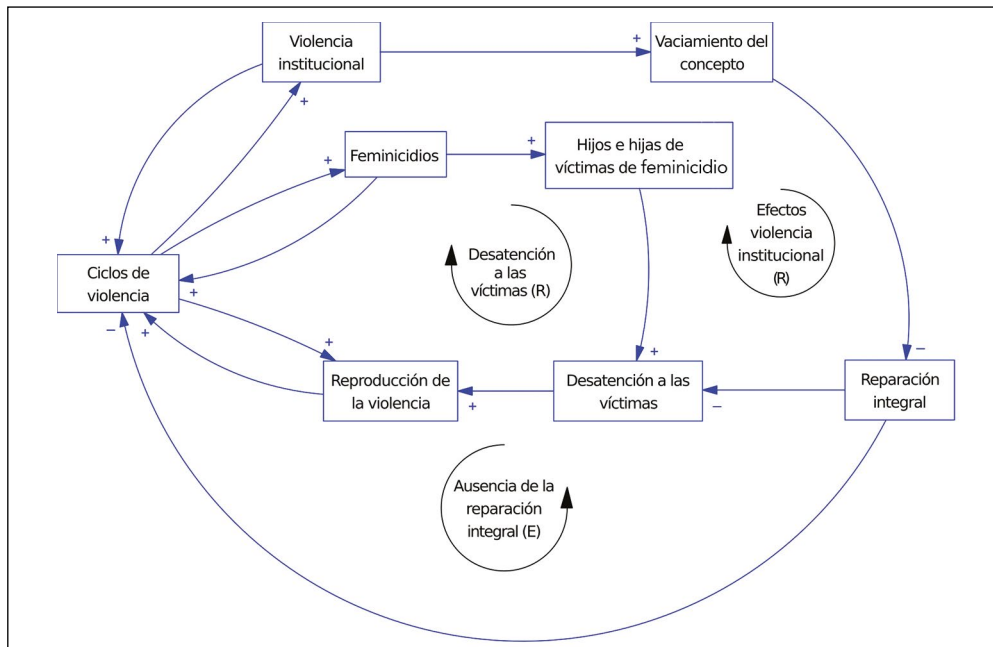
Violencia institucional

+

Vaciamiento del concepto

+

Feminicidios

+

+

Hijos e hijas de víctimas de feminicidio

Efectos violencia institucional (R)

+

Desatención a las víctimas (R)

Ciclos de violencia

+

−

+

+

−

Reproducción de la violencia

+

+

Desatención a las víctimas

−

Reparación integral

Ausencia de la reparación integral (E)